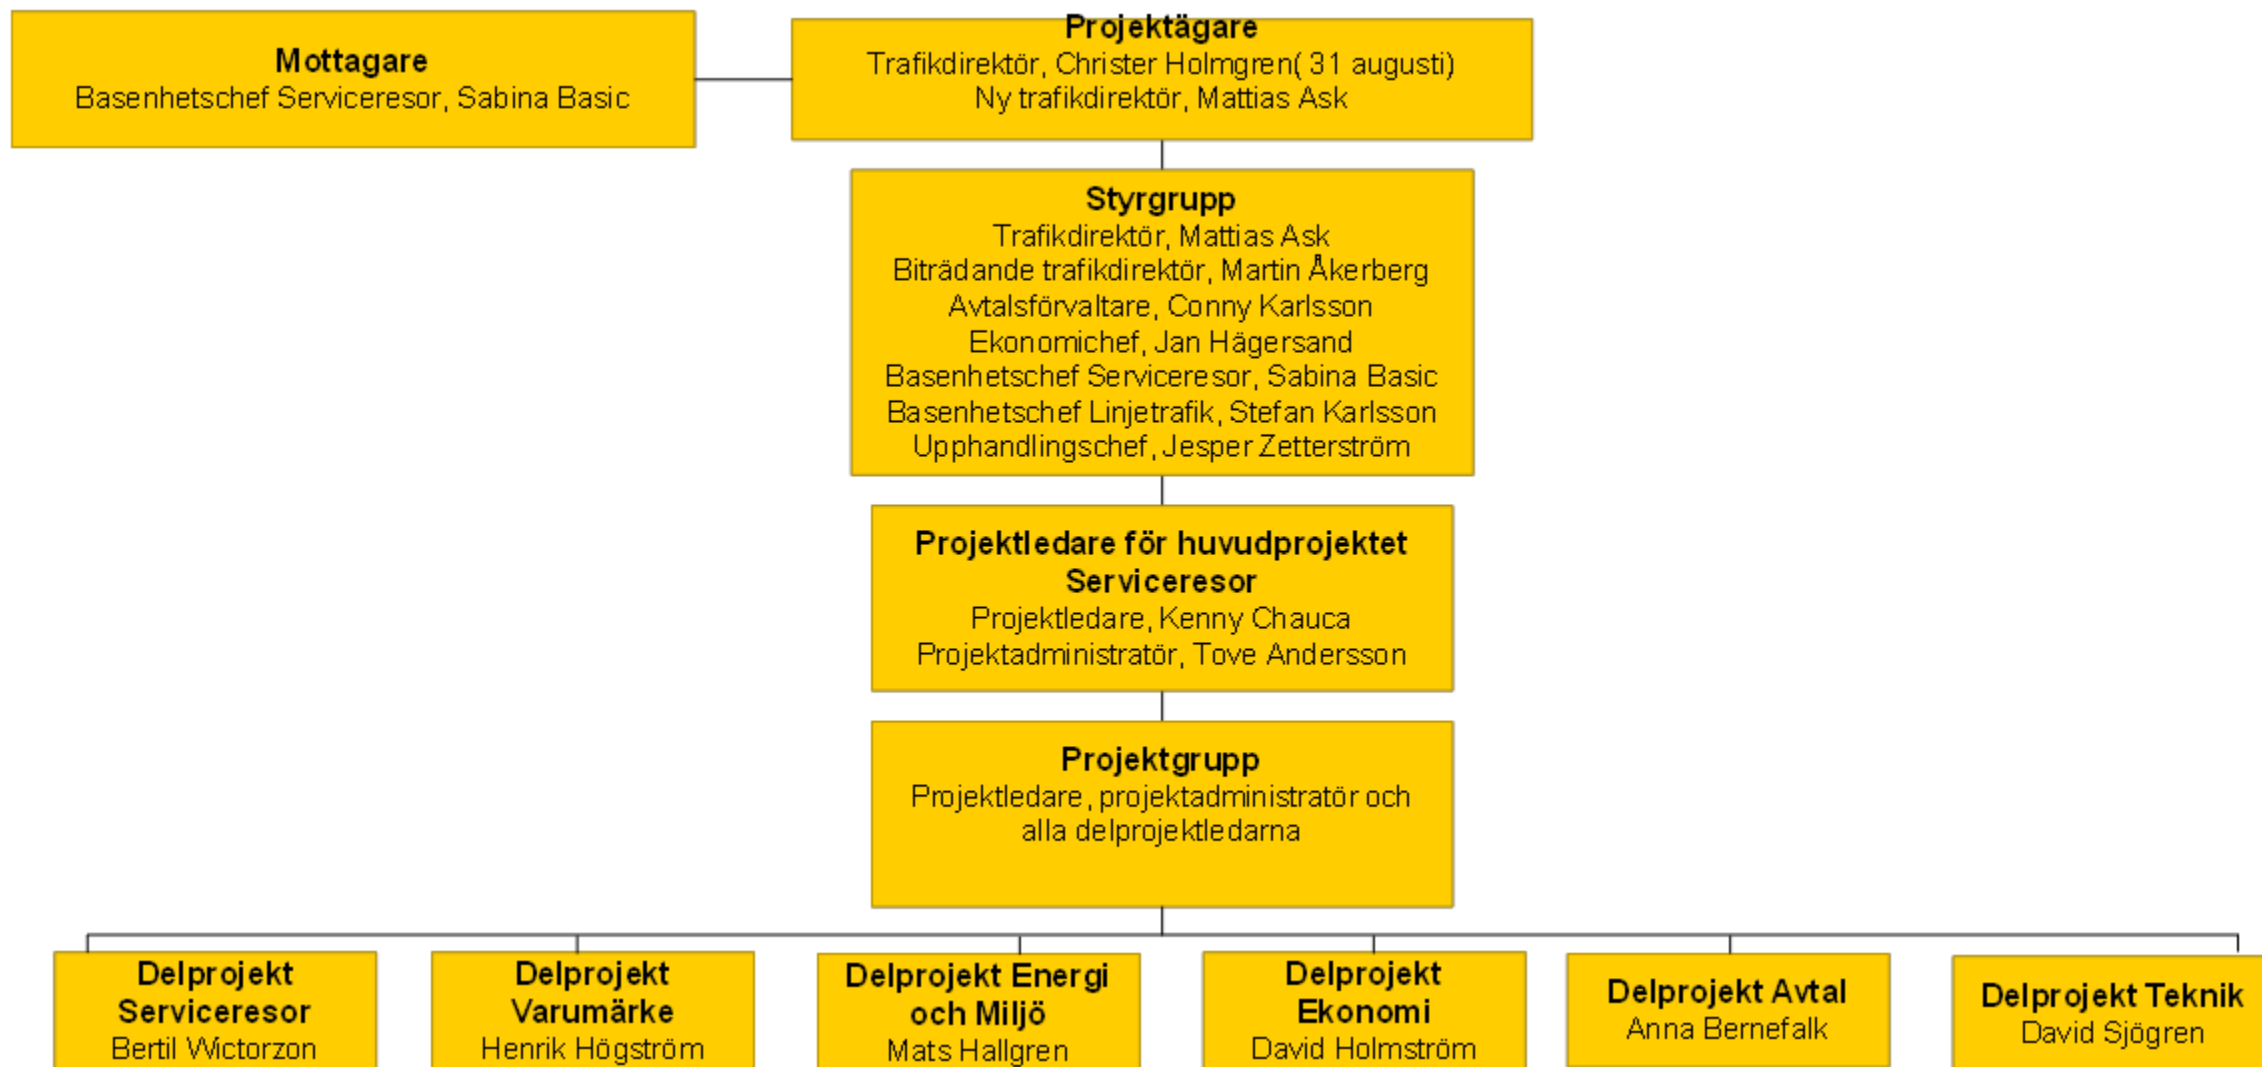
Mottagare
Basenhetschef Serviceresor, Sabina Basic

Projektägare
Trafikdirektör, Christer Holmgren( 31 augusti)
Ny trafikdirektör, Mattias Ask

Styrgrupp
Trafikdirektör, Mattias Ask
Biträdande trafikdirektör, Martin Åkerberg
Avtalsförvaltare, Conny Karlsson
Ekonomichef, Jan Hägersand
Basenhetschef Serviceresor, Sabina Basic
Basenhetschef Linjetrafik, Stefan Karlsson
Upphandlingschef, Jesper Zetterström

Projektledare för huvudprojektet Serviceresor
Projektledare, Kenny Chauca
Projektadministratör, Tove Andersson

Projektgrupp
Projektledare, projektadministratör och alla delprojektledarna

Delprojekt Serviceresor
Bertil Wictorzon

Delprojekt Varumärke
Henrik Högström

Delprojekt Energi och Miljö
Mats Hallgren

Delprojekt Ekonomi
David Holmström

Delprojekt Avtal
Anna Bernefalk

Delprojekt Teknik
David Sjögren